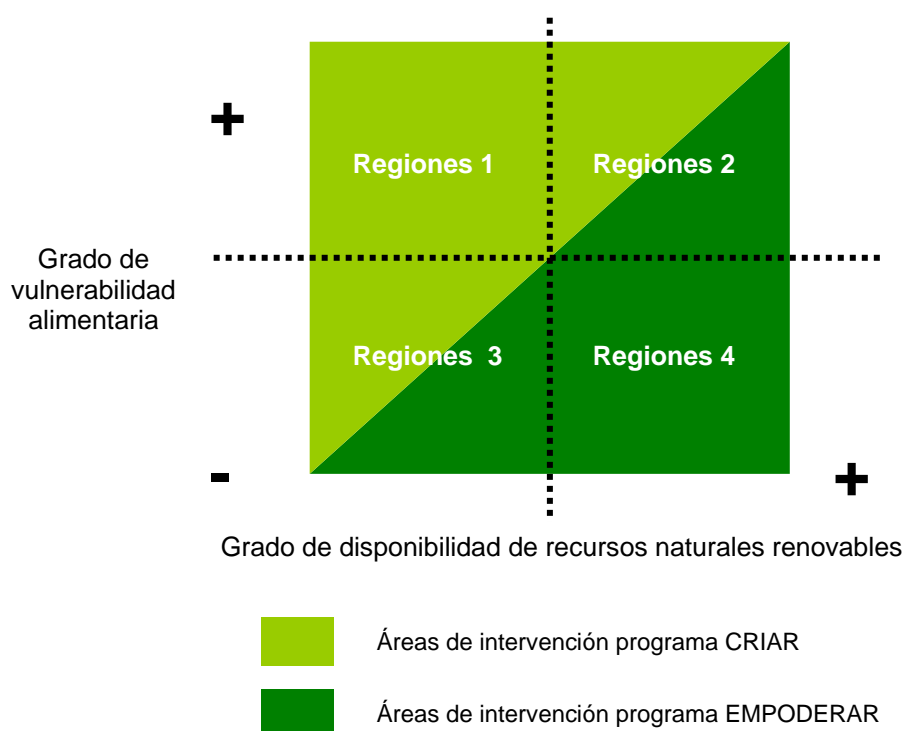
+

Regiones 1

Regiones 2

Grado de vulnerabilidad alimentaria

Regiones 3

Regiones 4

-

+

Grado de disponibilidad de recursos naturales renovables

Áreas de intervención programa CRIAR

Áreas de intervención programa EMPODERAR